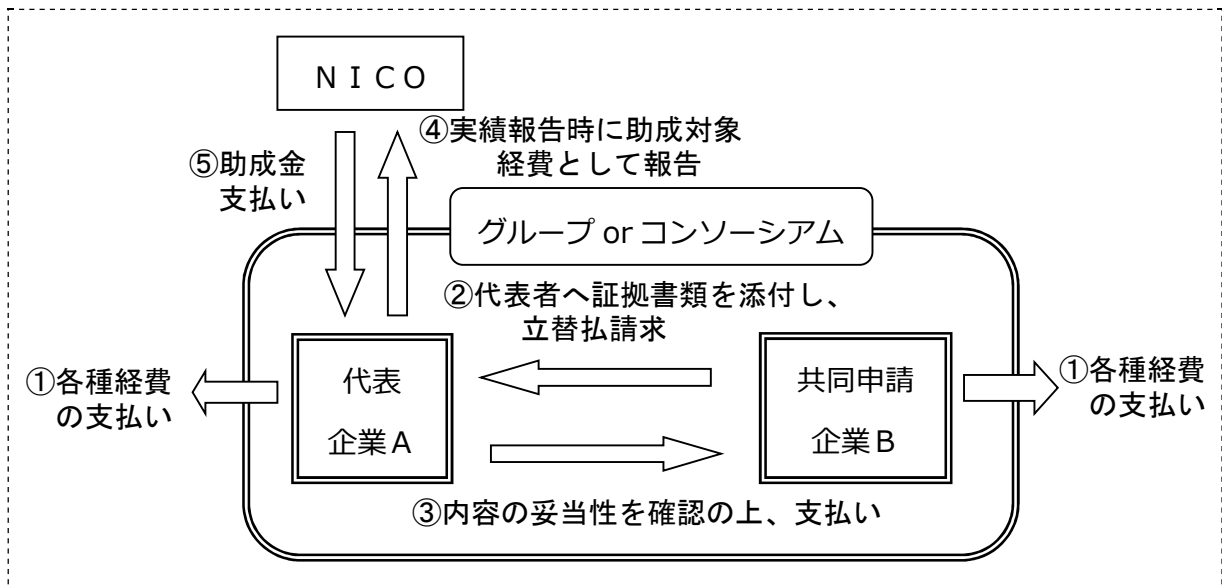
NICO

⑤助成金
支払い

④実績報告時に助成対象
経費として報告

グループ or コンソーシアム

②代表者へ証拠書類を添付し、
立替払請求

①各種経費
の支払い

代表
企業A

共同申請
企業B

①各種経費
の支払い

③内容の妥当性を確認の上、支払い